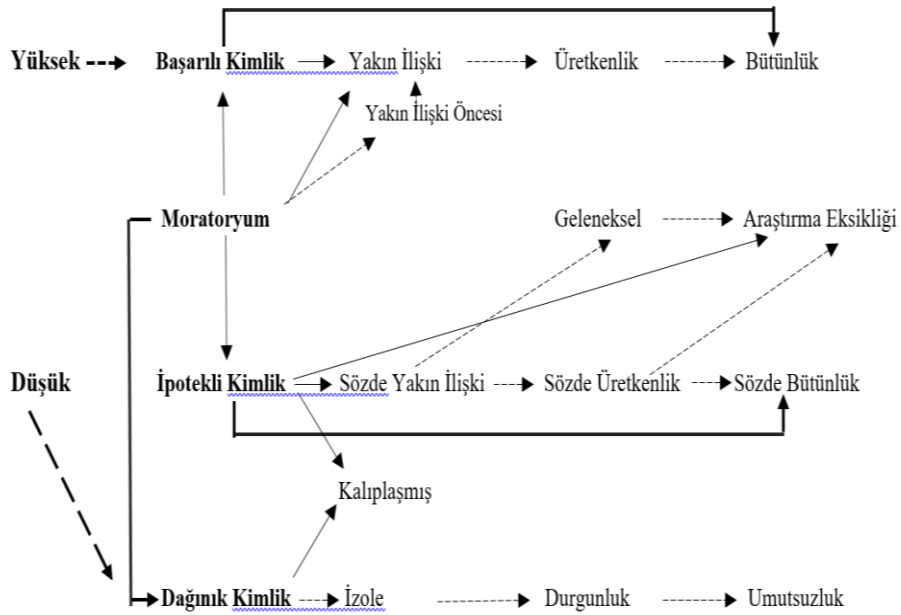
Yüksek
Başarılı Kimlik
Yakın İlişki
Üretkenlik
Bütünlük
Yakın İlişki Öncesi
Moratoryum
Geleneksel
Araştırma Eksikliği
Düşük
İpotekli Kimlik
Sözde Yakın İlişki
Sözde Üretkenlik
Sözde Bütünlük
Kalıplaşmış
Dağınık Kimlik
İzole
Durgunluk
Umutsuzluk